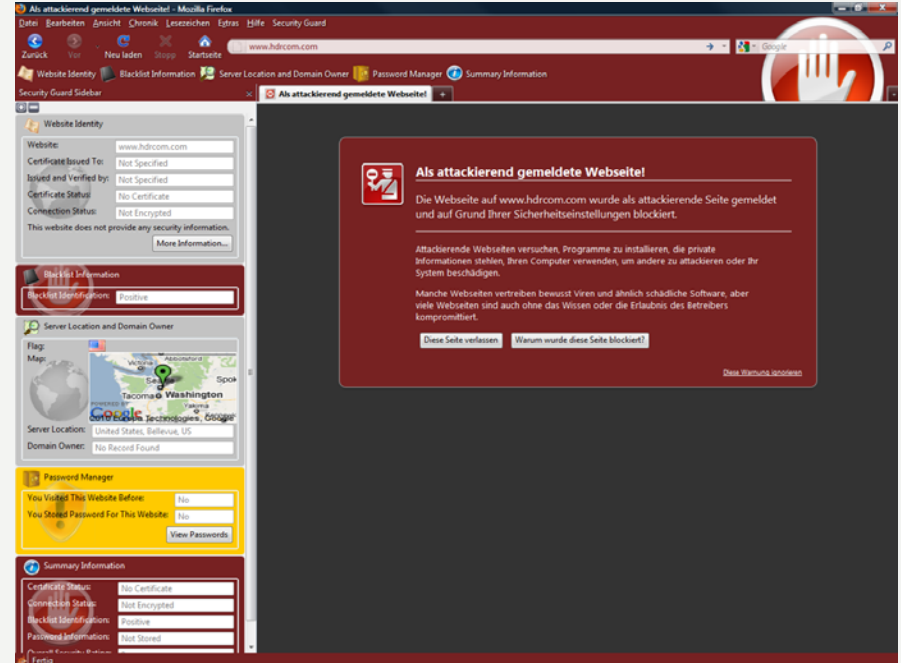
Als attackierend gemeldete Webseite! - Mozilla Firefox

Datei Bearbeiten Ansicht Chronik Lesezeichen Extras Hilfe Security Guard

Zurück Vor Neu laden Stopp Startseite

www.hdrcom.com

Google

Website Identity Blacklist Information Server Location and Domain Owner Password Manager Summary Information

Security Guard Sidebar

Als attackierend gemeldete Webseite!

Website Identity

Website: www.hdrcom.com
Certificate Issued To: Not Specified
Issued and Verified by: Not Specified
Certificate Status: No Certificate
Connection Status: Not Encrypted
This website does not provide any security information.
More Information...

Blacklist Information

Blacklist Identification: Positive

Server Location and Domain Owner

Flag:
Map:
Abbotsford
Seattle
Tacoma
Washington
Spok
Google
Server Location: United States, Bellevue, US
Domain Owner: No Record Found

Password Manager

You Visited This Website Before: No
You Stored Password For This Website: No
View Passwords

Summary Information

Certificate Status: No Certificate
Connection Status: Not Encrypted
Blacklist Identification: Positive
Password Information: Not Stored
Overall Security Rating: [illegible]

Als attackierend gemeldete Webseite!

Die Webseite auf www.hdrcom.com wurde als attackierende Seite gemeldet und auf Grund Ihrer Sicherheitseinstellungen blockiert.

Attackierende Webseiten versuchen, Programme zu installieren, die private Informationen stehlen, Ihren Computer verwenden, um andere zu attackieren oder Ihr System beschädigen.

Manche Webseiten vertreiben bewusst Viren und ähnlich schädliche Software, aber viele Webseiten sind auch ohne das Wissen oder die Erlaubnis des Betreibers kompromittiert.

Diese Seite verlassen Warum wurde diese Seite blockiert?

Diese Warnung ignorieren

Fertig